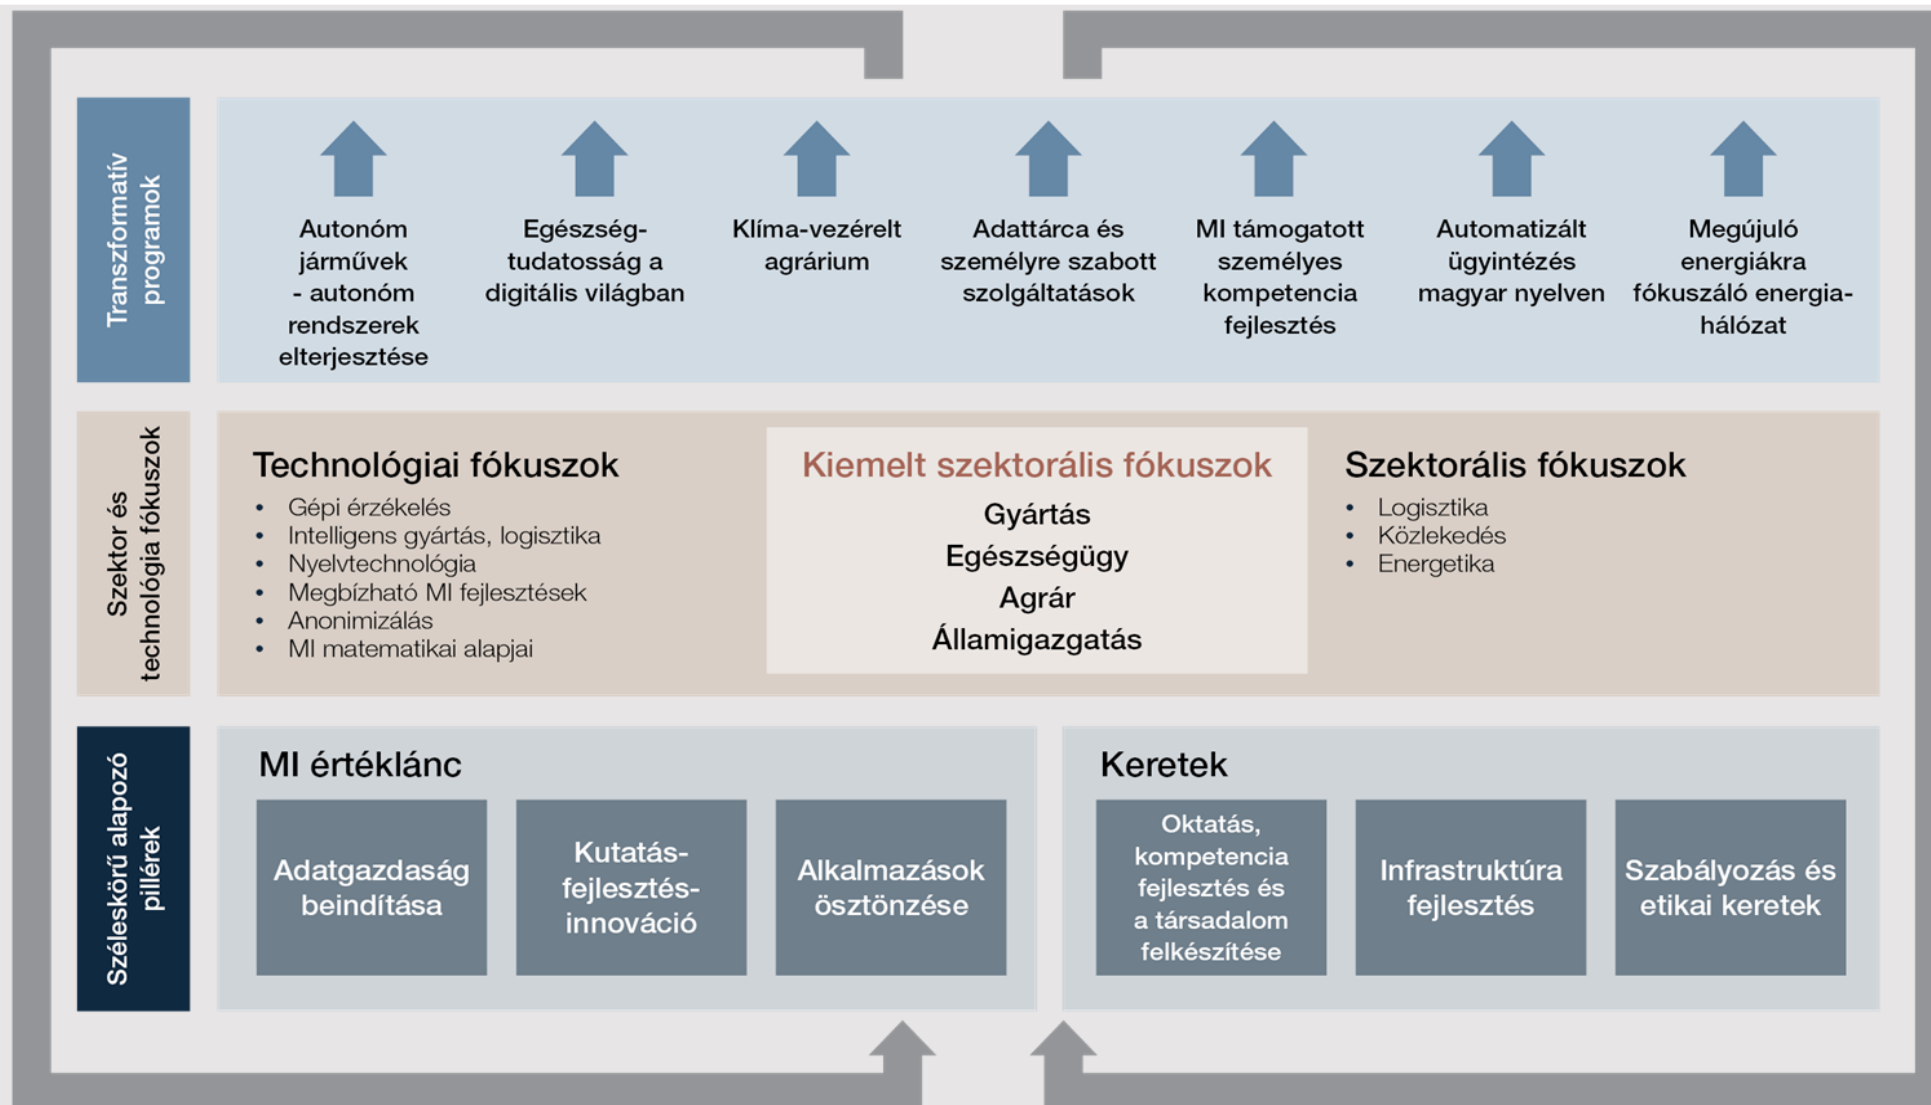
Transzformatív programok

Autonóm járművek - autonóm rendszerek elterjesztése

Egészségtudatosság a digitális világban

Klíma-vezérelt agrárium

Adattárca és személyre szabott szolgáltatások

MI támogatott személyes kompetencia fejlesztés

Automatizált ügyintézés magyar nyelven

Megújuló energiákra fókuszáló energiahálózat

Szektor és technológia fókuszok

Technológiai fókuszok
- Gépi érzékelés
- Intelligens gyártás, logisztika
- Nyelvtechnológia
- Megbízható MI fejlesztések
- Anonimizálás
- MI matematikai alapjai

Kiemelt szektorális fókuszok
Gyártás
Egészségügy
Agrár
Államigazgatás

Szektorális fókuszok
- Logisztika
- Közlekedés
- Energetika

Széleskörű alapozó pillérek

MI értéklánc

Adatgazdaság beindítása

Kutatás-fejlesztés-innováció

Alkalmazások ösztönzése

Keretek

Oktatás, kompetencia fejlesztés és a társadalom felkészítése

Infrastruktúra fejlesztés

Szabályozás és etikai keretek